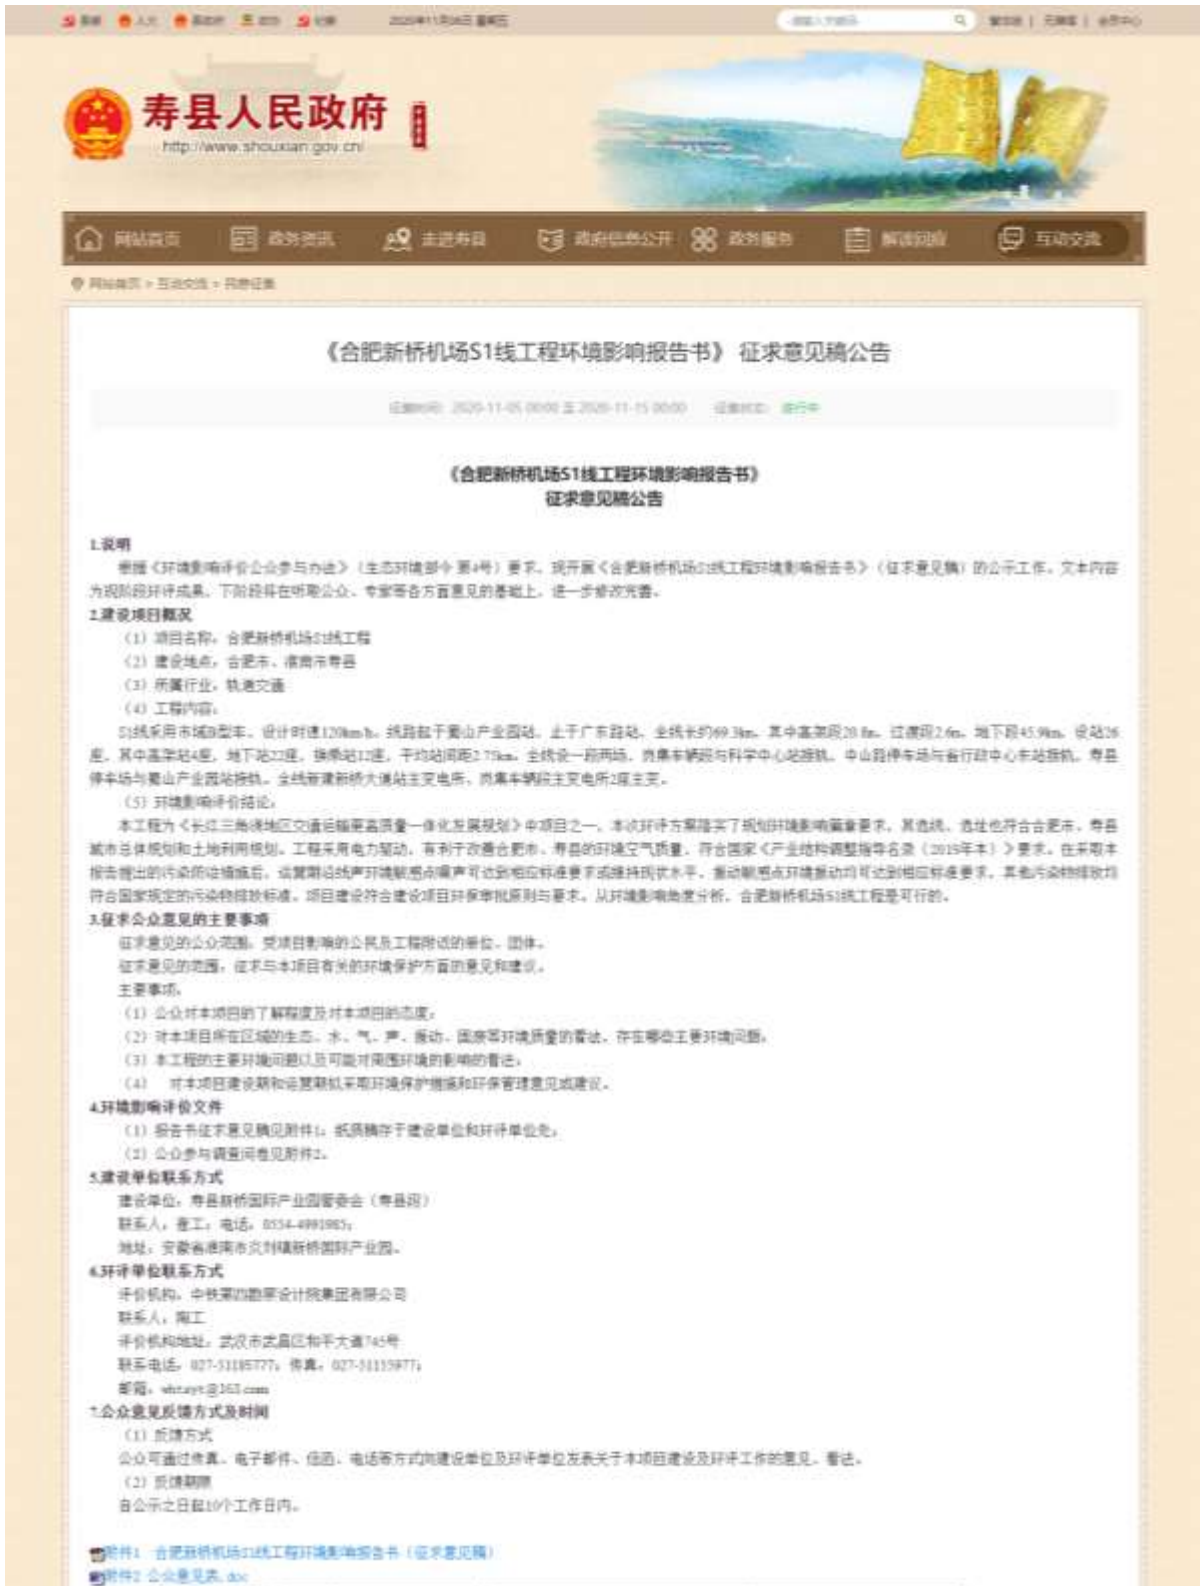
寿县人民政府
http://www.shouxian.gov.cn

网站首页　政务资讯　走进寿县　政府信息公开　政务服务　解读回应　互动交流

网站首页 > 互动交流 > 网上征集

《合肥新桥机场S1线工程环境影响报告书》征求意见稿公告

征集时间：2020-11-05 00:00 至 2020-11-15 00:00　征集状态：进行中

《合肥新桥机场S1线工程环境影响报告书》
征求意见稿公告

1.说明
根据《环境影响评价公众参与办法》（生态环境部令 第4号）要求，现开展《合肥新桥机场S1线工程环境影响报告书》（征求意见稿）的公示工作。文本内容为现阶段环评成果，下阶段将在听取公众、专家等各方面意见的基础上，进一步修改完善。

2.建设项目概况
（1）项目名称：合肥新桥机场S1线工程
（2）建设地点：合肥市、淮南市寿县
（3）所属行业：轨道交通
（4）工程内容：
S1线采用市域D型车，设计时速120km/h。线路起于蜀山产业园站，止于广东路站，全线长约69.3km，其中高架段20.8m，过渡段2.6m，地下段45.9km。设站26座，其中高架站4座，地下站22座，换乘站12座，平均站间距2.75km。全线设一段两场，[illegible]
（5）环境影响评价结论：
本工程为《长江三角洲地区交通运输更高质量一体化发展规划》中项目之一。本次环评方案落实了规划环境影响篇章要求，其选线、选址也符合合肥市、寿县城市总体规划和土地利用规划。工程采用电力驱动，有利于改善合肥市、寿县的环境空气质量，符合国家《产业结构调整指导目录（2019年本）》要求。在采取本报告提出的污染防治措施后，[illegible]从环境影响角度分析，合肥新桥机场S1线工程是可行的。

3.征求公众意见的主要事项
征求意见的公众范围：受项目影响的公民及工程附近的单位、团体。
征求意见的范围：征求与本项目有关的环境保护方面的意见和建议。
主要事项：
（1）公众对本项目的了解程度及对本项目的态度；
（2）对本项目所在区域的生态、水、气、声、振动、固废等环境质量的看法，存在哪些主要环境问题；
（3）本工程的主要环境问题以及可能对周围环境的影响的看法；
（4）对本项目建设期和运营期拟采取环境保护措施和环保管理意见或建议。

4.环境影响评价文件
（1）报告书征求意见稿见附件1，纸质稿存于建设单位和环评单位处；
（2）公众参与调查问卷见附件2。

5.建设单位联系方式
建设单位：寿县新桥国际产业园管委会（寿县段）
联系人：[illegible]　电话：0554-4991965；
地址：安徽省淮南市寿县新桥国际产业园。

6.环评单位联系方式
评价机构：中铁第四勘察设计院集团有限公司
联系人：周工
评价机构地址：武汉市武昌区和平大道745号
联系电话：027-51155777；传真：027-51155977；
邮箱：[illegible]@163.com

7.公众意见反馈方式及时间
（1）反馈方式
公众可通过传真、电子邮件、信函、电话等方式向建设单位及环评单位发表关于本项目建设及环评工作的意见、看法。
（2）反馈期限
自公示之日起10个工作日内。

附件1 合肥新桥机场S1线工程环境影响报告书（征求意见稿）
附件2 公众意见表.doc